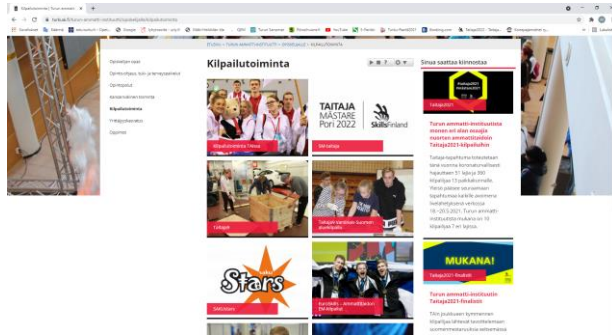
Kilpailutoiminta | Turun ammatti-

turkuai.fi/turun-ammatti-instituutti/opiskelijalle/kilpailutoiminta

Etusivu > Turun ammatti-instituutti > Opiskelijalle > Kilpailutoiminta

Opiskelijan opas
Opiskelijahuolto, tuki ja terveyspalvelut
Opintotuki
Kansainvälinen toiminta
Kilpailutoiminta
Yrittäjyyskasvatus
Oppimis

Kilpailutoiminta

Sinua saattaa kiinnostaa

Kilpailutoiminta TAIMIssa

TAITAJA MÄSTARE Pori 2022

SkillsFinland

Skills Finland

Taitaja

Taitajan Vanhojen Suomen joukkopeli

Stars

SM-Stars

EuroSkills – ammattitaitojen EM-kilpailut

Taitaja2021

Turun ammatti-instituutista monen eri alan nuoria nuorten ammattitaitojen Taitaja2021-kilpailuihin

Taitaja-kilpailuihin osallistuvat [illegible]

MUKANA!

Taitaja2021 finalistit

Turun ammatti-instituutin Taitaja2021-finalistit

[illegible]